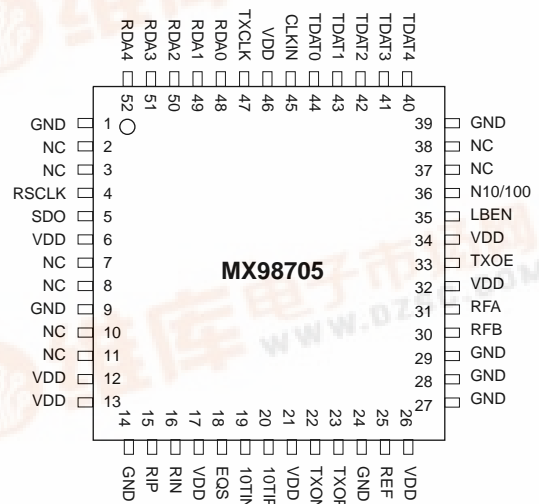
RDA4 RDA3 RDA2 RDA1 RDA0 TXCLK VDD CLKIN TDAT0 TDAT1 TDAT2 TDAT3 TDAT4

52 51 50 49 48 47 46 45 44 43 42 41 40

GND 1
NC 2
NC 3
RSCLK 4
SDO 5
VDD 6
NC 7
NC 8
GND 9
NC 10
NC 11
VDD 12
VDD 13

39 GND
38 NC
37 NC
36 N10/100
35 LBEN
34 VDD
33 TXOE
32 VDD
31 RFA
30 RFB
29 GND
28 GND
27 GND

MX98705

14 15 16 17 18 19 20 21 22 23 24 25 26

GND RIP RIN VDD EQS 10TIN 10TIP VDD TXON TXOP GND REF VDD